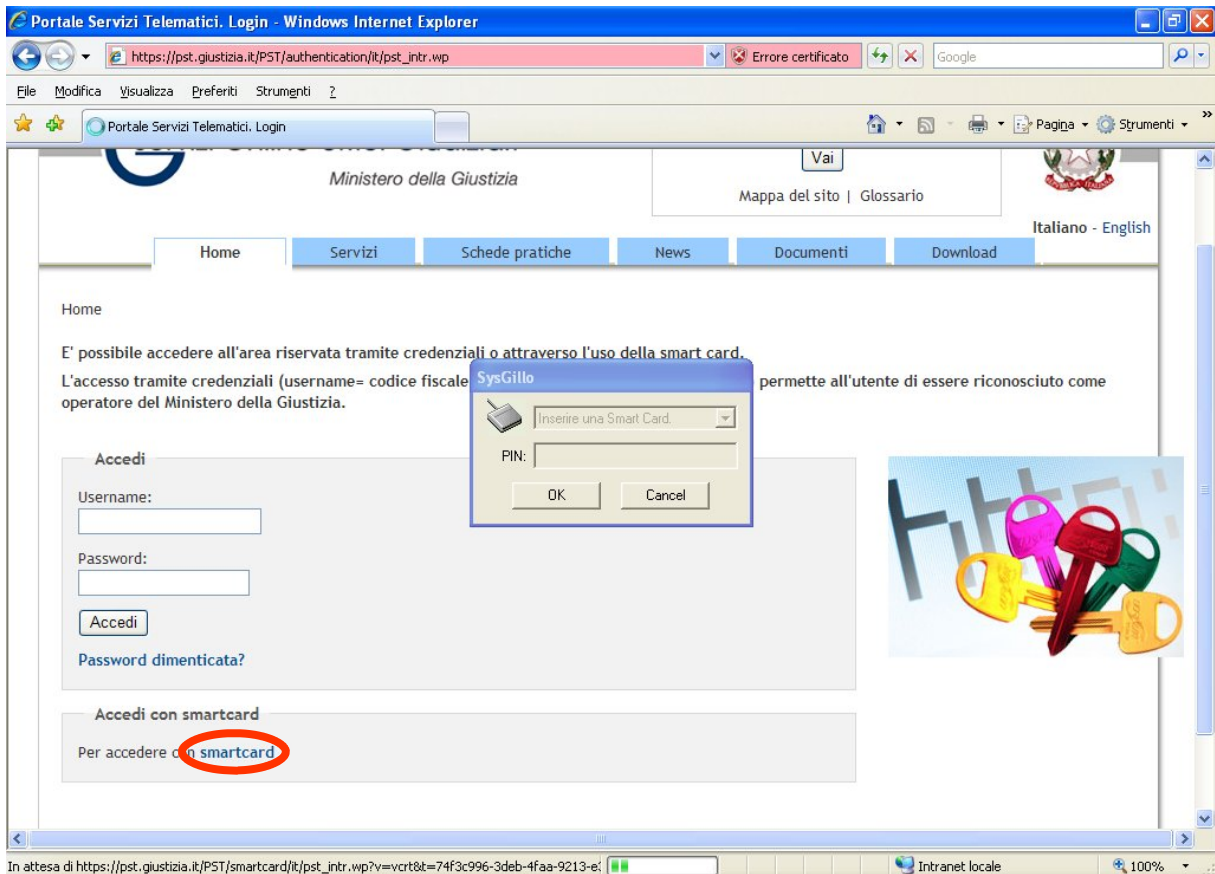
Portale Servizi Telematici. Login - Windows Internet Explorer

https://pst.giustizia.it/PST/authentication/it/pst_intr.wp

Errore certificato

Google

File Modifica Visualizza Preferiti Strumenti ?

Portale Servizi Telematici. Login

Pagina Strumenti

Ministero della Giustizia

Vai

Mappa del sito | Glossario

Italiano - English

Home Servizi Schede pratiche News Documenti Download

Home

E' possibile accedere all'area riservata tramite credenziali o attraverso l'uso della smart card.

L'accesso tramite credenziali (username= codice fiscale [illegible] permette all'utente di essere riconosciuto come operatore del Ministero della Giustizia.

SysGillo

Inserire una Smart Card.

PIN:

OK Cancel

Accedi

Username:

Password:

Accedi

Password dimenticata?

Accedi con smartcard

Per accedere con smartcard

In attesa di https://pst.giustizia.it/PST/smartcard/it/pst_intr.wp?v=vcrt&t=74f3c996-3deb-4faa-9213-e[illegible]

Intranet locale

100%